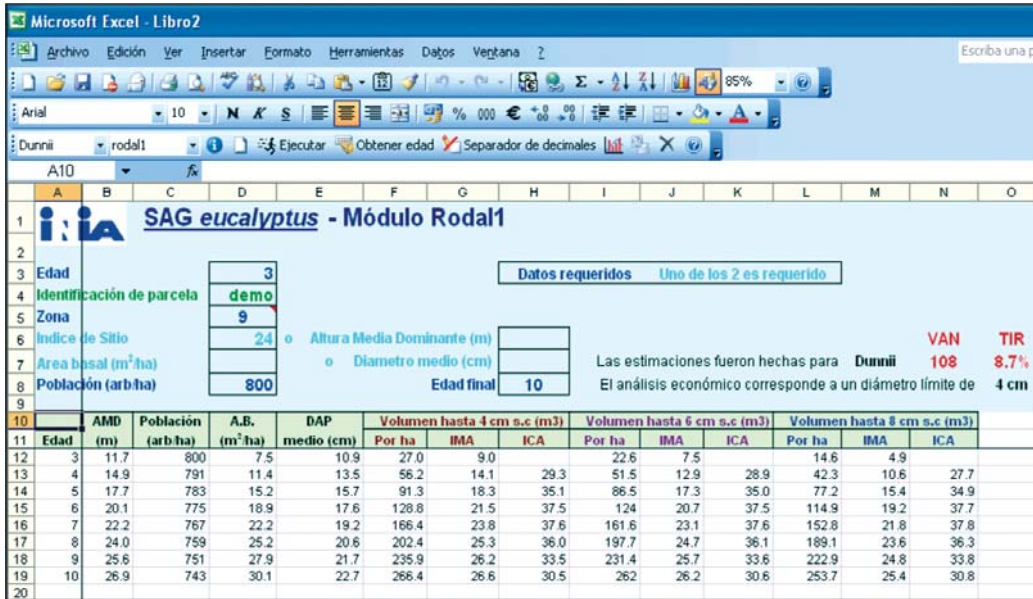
Microsoft Excel - Libro2

Archivo Edición Ver Insertar Formato Herramientas Datos Ventana ?

Escriba una p

85%

Arial 10 N K S % 000 €

Dunnii rodal1 Ejecutar Obtener edad Separador de decimales

A10 $f_x$

SAG *eucalyptus* - Módulo Rodal1

Edad 3

Identificación de parcela demo

Zona 9

Indice de Sitio 24 o Altura Media Dominante (m)

Area basal (m²/ha) o Diametro medio (cm)

Población (arb/ha) 800

Datos requeridos Uno de los 2 es requerido

Edad final 10

Las estimaciones fueron hechas para Dunnii

El análisis económico corresponde a un diámetro límite de 4 cm

| VAN | TIR |
|---|---|
| 108 | 8.7% |

| Edad | AMD (m) | Población (arb/ha) | A.B. (m²/ha) | DAP medio (cm) | Volumen hasta 4 cm s.c (m3) Por ha | IMA | ICA | Volumen hasta 6 cm s.c (m3) Por ha | IMA | ICA | Volumen hasta 8 cm s.c (m3) Por ha | IMA | ICA |
|---|---|---|---|---|---|---|---|---|---|---|---|---|---|
| 3 | 11.7 | 800 | 7.5 | 10.9 | 27.0 | 9.0 | | 22.6 | 7.5 | | 14.6 | 4.9 | |
| 4 | 14.9 | 791 | 11.4 | 13.5 | 56.2 | 14.1 | 29.3 | 51.5 | 12.9 | 28.9 | 42.3 | 10.6 | 27.7 |
| 5 | 17.7 | 783 | 15.2 | 15.7 | 91.3 | 18.3 | 35.1 | 86.5 | 17.3 | 35.0 | 77.2 | 15.4 | 34.9 |
| 6 | 20.1 | 775 | 18.9 | 17.6 | 128.8 | 21.5 | 37.5 | 124 | 20.7 | 37.5 | 114.9 | 19.2 | 37.7 |
| 7 | 22.2 | 767 | 22.2 | 19.2 | 166.4 | 23.8 | 37.6 | 161.6 | 23.1 | 37.6 | 152.8 | 21.8 | 37.8 |
| 8 | 24.0 | 759 | 25.2 | 20.6 | 202.4 | 25.3 | 36.0 | 197.7 | 24.7 | 36.1 | 189.1 | 23.6 | 36.3 |
| 9 | 25.6 | 751 | 27.9 | 21.7 | 235.9 | 26.2 | 33.5 | 231.4 | 25.7 | 33.6 | 222.9 | 24.8 | 33.8 |
| 10 | 26.9 | 743 | 30.1 | 22.7 | 266.4 | 26.6 | 30.5 | 262 | 26.2 | 30.6 | 253.7 | 25.4 | 30.8 |